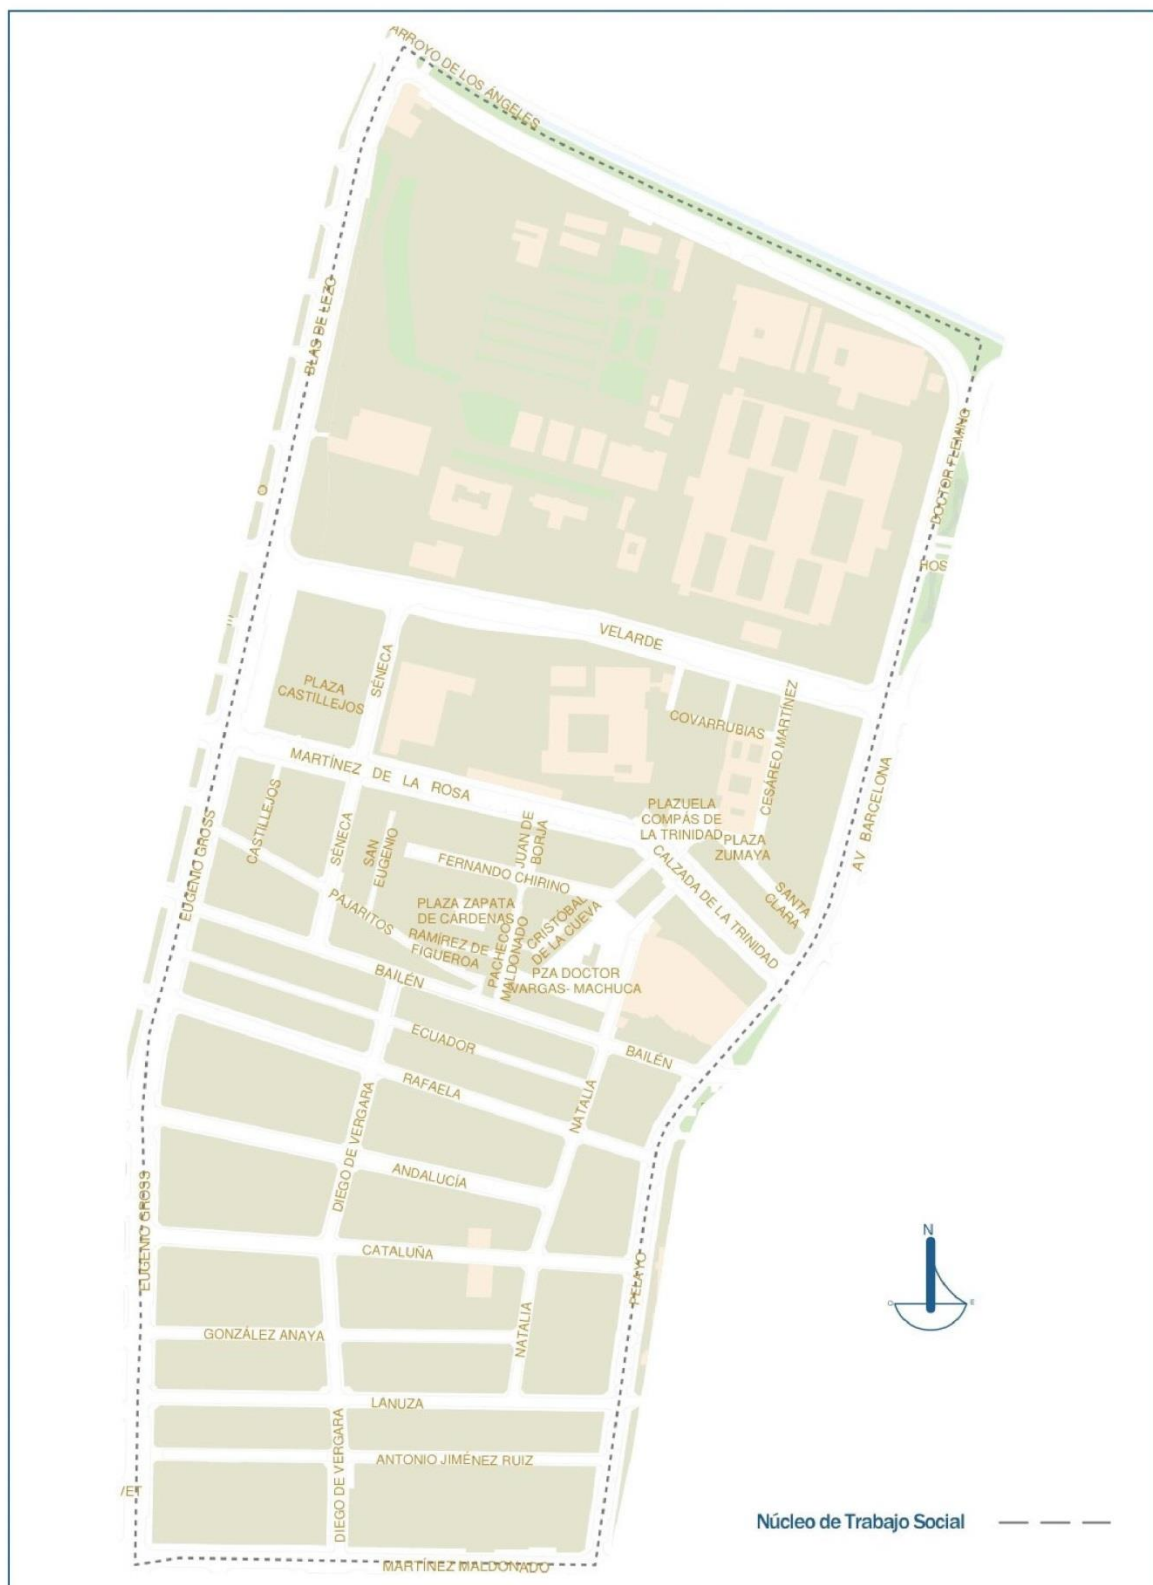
ARROYO DE LOS ÁNGELES

BLAS DE LEZO

O

DOCTOR FLEMING

ROS

VELARDE

PLAZA CASTILLEJOS

SÉNECA

COVARRUBIAS

CESÁREO MARTÍNEZ

MARTÍNEZ DE LA ROSA

PLAZUELA COMPÁS DE LA TRINIDAD

PLAZA ZUMAYA

AV. BARCELONA

CASTILLEJOS

SÉNECA

SAN EUGENIO

JUAN DE BORJA

FERNANDO CHIRINO

CALZADA DE LA TRINIDAD

SANTA CLARA

EUGENIO GROSS

PAJARITOS

PLAZA ZAPATA DE CÁRDENAS

RAMÍREZ DE FIGUEROA

PACHECO MALDONADO

CRISTÓBAL DE LA CUEVA

PZA DOCTOR VARGAS- MACHUCA

BAILÉN

ECUADOR

BAILÉN

RAFAELA

DIEGO DE VERGARA

NATALIA

ANDALUCÍA

EUGENIO GROSS

CATALUÑA

PELAYO

N

O

E

GONZÁLEZ ANAYA

NATALIA

LANUZA

DIEGO DE VERGARA

ANTONIO JIMÉNEZ RUIZ

VE

Núcleo de Trabajo Social

MARTÍNEZ MALDONADO